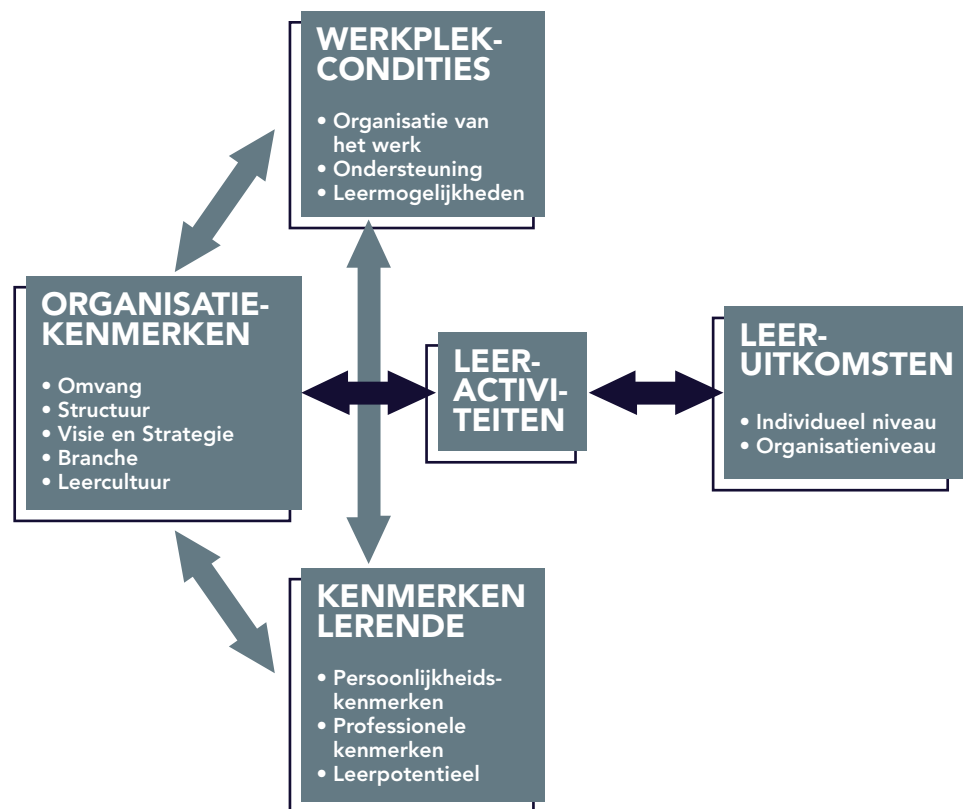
WERKPLEK-CONDITIES

• Organisatie van het werk
• Ondersteuning
• Leermogelijkheden

ORGANISATIE-KENMERKEN

• Omvang
• Structuur
• Visie en Strategie
• Branche
• Leercultuur

LEER-ACTIVI-TEITEN

LEER-UITKOMSTEN

• Individueel niveau
• Organisatieniveau

KENMERKEN LERENDE

• Persoonlijkheids-kenmerken
• Professionele kenmerken
• Leerpotentieel